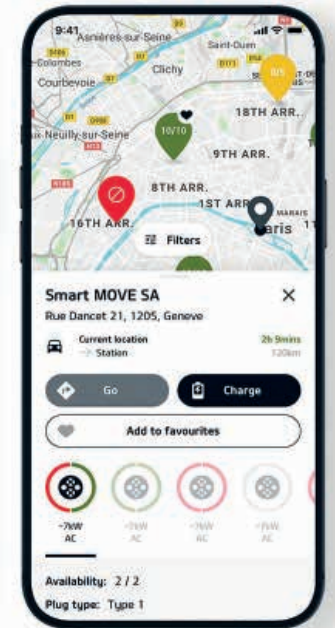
9:41
Asnières-sur-Seine
Colombes
Saint-Ouen
Clichy
Courbevoie
18TH ARR.
8/5
ix-Neuilly-sur-Seine
10/10
9TH ARR.
8TH ARR.
16TH ARR.
1ST ARR.
MARAIS
aris
Filters

Smart MOVE SA
Rue Dancet 21, 1205, Geneve
Current location
→ Station
2h 9mins
120km
Go
Charge
Add to favourites
~7kW AC
~7kW AC
~7kW AC
~7kW AC
Availability: 2 / 2
Plug type: Type 1